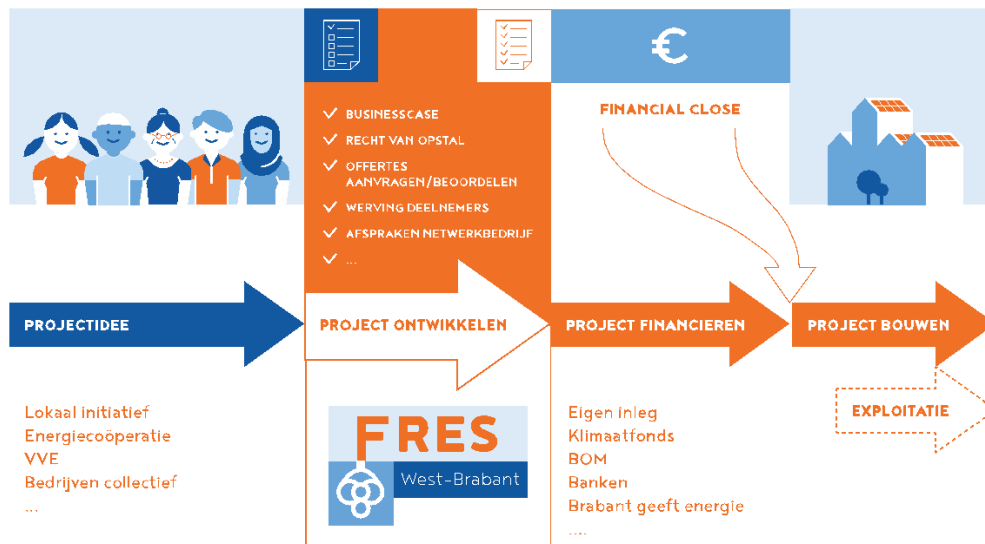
€

BUSINESSCASE
RECHT VAN OPSTAL
OFFERTES AANVRAGEN/BEOORDELEN
WERVING DEELNEMERS
AFSPRAKEN NETWERKBEDRIJF
...

FINANCIAL CLOSE

PROJECTIDEE

PROJECT ONTWIKKELEN

PROJECT FINANCIEREN

PROJECT BOUWEN

EXPLOITATIE

Lokaal initiatief
Energiecoöperatie
VVE
Bedrijven collectief
...

FRES
West-Brabant

Eigen inleg
Klimaatfonds
BOM
Banken
Brabant geeft energie
....